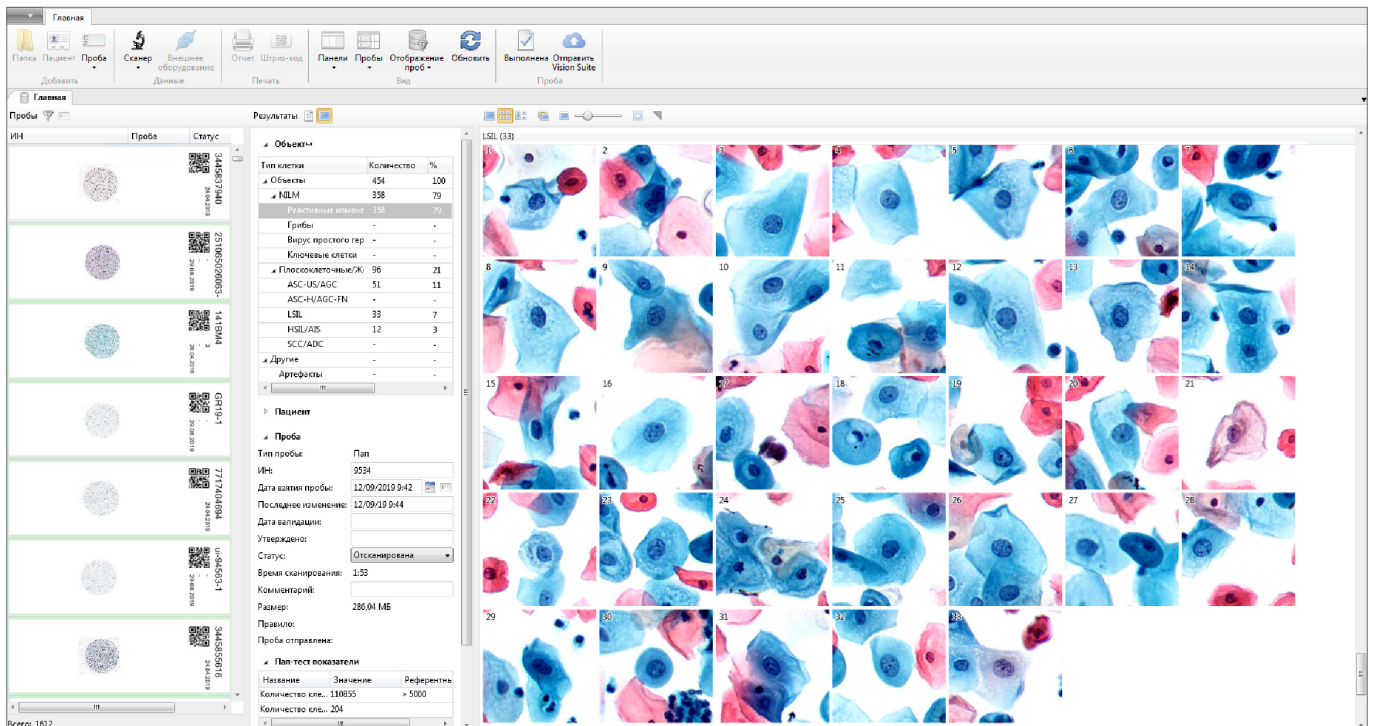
Главная

Папка Пациент Проба Добавить Сканер Внешнее оборудование Данные Отчет Штрих-код Печать Панели Пробы Отображение проб Обновить Вид Выполнена Отправить Vision Suite Проба

Главная

Пробы

| ИН | Проба | Статус |
|---|---|---|

3445837940 24.04.2019
2510650260053- 29.08.2019
1418M4 3 26.04.2019
GR19-1 29.08.2019
7717404694 24.04.2019
u-94583-1 29.08.2019
3445855616 24.04.2019

Всего: 1612

Результаты

Объекты

| Тип клетки | Количество | % |
|---|---|---|
| Объекты | 454 | 100 |
| NILM | 358 | 79 |
| Реактивные измене | 358 | 79 |
| Грибы | - | - |
| Вирус простого гер | - | - |
| Ключевые клетки | - | - |
| Плоскоклеточные/Ж | 96 | 21 |
| ASC-US/AGC | 51 | 11 |
| ASC-H/AGC-FN | - | - |
| LSIL | 33 | 7 |
| HSIL/AIS | 12 | 3 |
| SCC/ADC | - | - |
| Другие | - | - |
| Артефакты | - | - |

Пациент

Проба

Тип пробы: Пап
ИН: 9534
Дата взятия пробы: 12/09/2019 9:42
Последнее изменение: 12/09/19 9:44
Дата валидации:
Утверждено:
Статус: Отсканирована
Время сканирования: 1:53
Комментарий:
Размер: 286,04 МБ
Правило:
Проба отправлена:

Пап-тест показатели

| Название | Значение | Референтны |
|---|---|---|
| Количество кле... | 110855 | > 5000 |
| Количество кле... | 204 | |

LSIL (33)

1 2 3 4 5 6 7 8 9 10 11 12 13 14 15 16 17 18 19 20 21 22 23 24 25 26 27 28 29 30 31 32 33